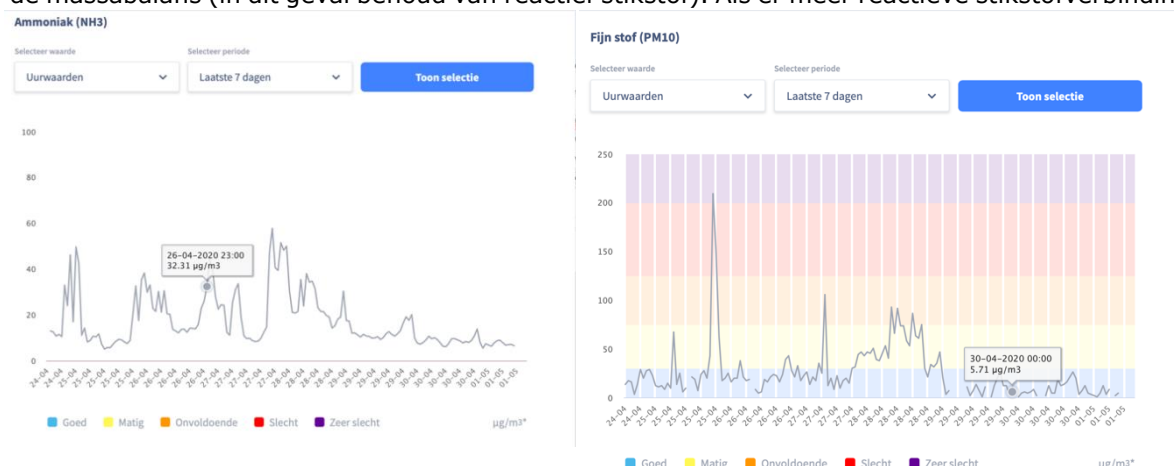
de massabalans (in dit geval behoud van reactief stikstof). Als er meer reactieve stikstofverbindin

Ammoniak (NH3)

Selecteer waarde
Uurwaarden

Selecteer periode
Laatste 7 dagen

Toon selectie

100
80
60
40
20
0

26-04-2020 23:00
32.31 µg/m3

24-04 24-04 25-04 25-04 25-04 25-04 26-04 26-04 26-04 26-04 27-04 27-04 27-04 27-04 28-04 28-04 28-04 28-04 29-04 29-04 29-04 29-04 30-04 30-04 30-04 30-04 01-05 01-05

Goed Matig Onvoldoende Slecht Zeer slecht

µg/m3*

Fijn stof (PM10)

Selecteer waarde
Uurwaarden

Selecteer periode
Laatste 7 dagen

Toon selectie

250
200
150
100
50
0

30-04-2020 00:00
5.71 µg/m3

24-04 24-04 25-04 25-04 25-04 25-04 26-04 26-04 26-04 26-04 27-04 27-04 27-04 27-04 28-04 28-04 28-04 28-04 29-04 29-04 29-04 29-04 30-04 30-04 30-04 30-04 01-05 01-05

Goed Matig Onvoldoende Slecht Zeer slecht

µg/m3*